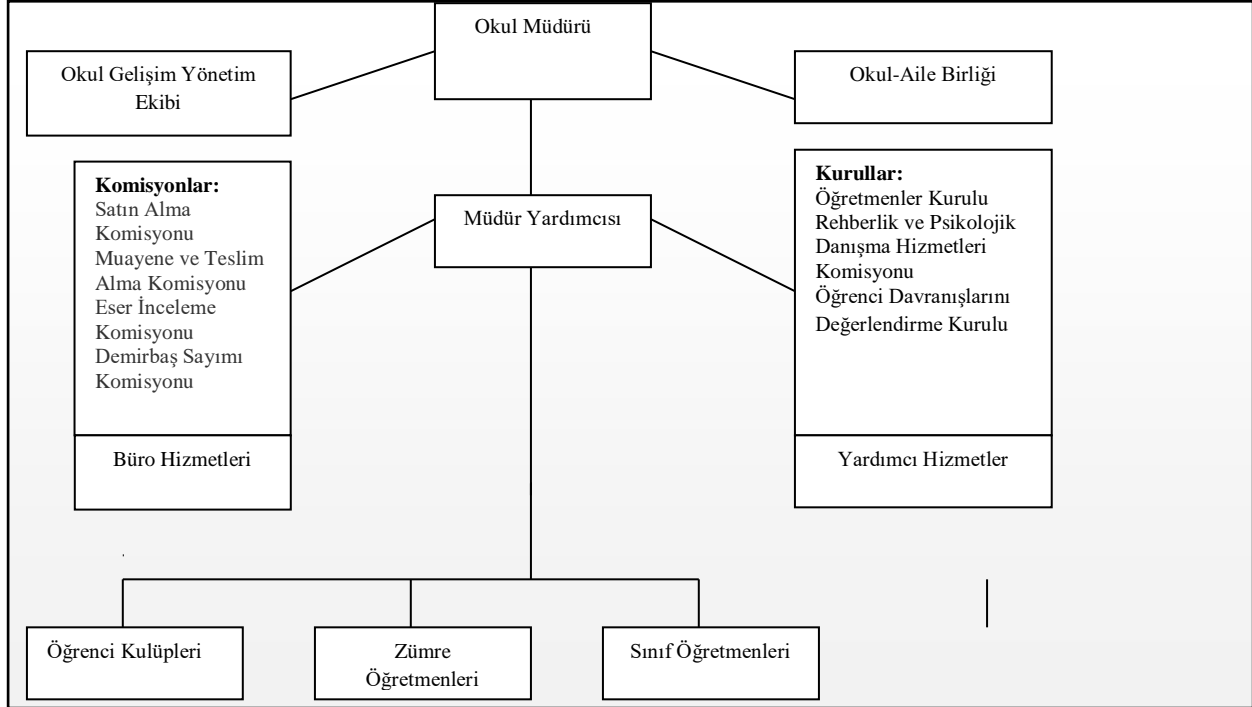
Okul Müdürü

Okul Gelişim Yönetim Ekibi

Okul-Aile Birliği

Komisyonlar:
Satın Alma Komisyonu
Muayene ve Teslim Alma Komisyonu
Eser İnceleme Komisyonu
Demirbaş Sayımı Komisyonu

Müdür Yardımcısı

Kurullar:
Öğretmenler Kurulu
Rehberlik ve Psikolojik Danışma Hizmetleri Komisyonu
Öğrenci Davranışlarını Değerlendirme Kurulu

Büro Hizmetleri

Yardımcı Hizmetler

Öğrenci Kulüpleri

Zümre Öğretmenleri

Sınıf Öğretmenleri